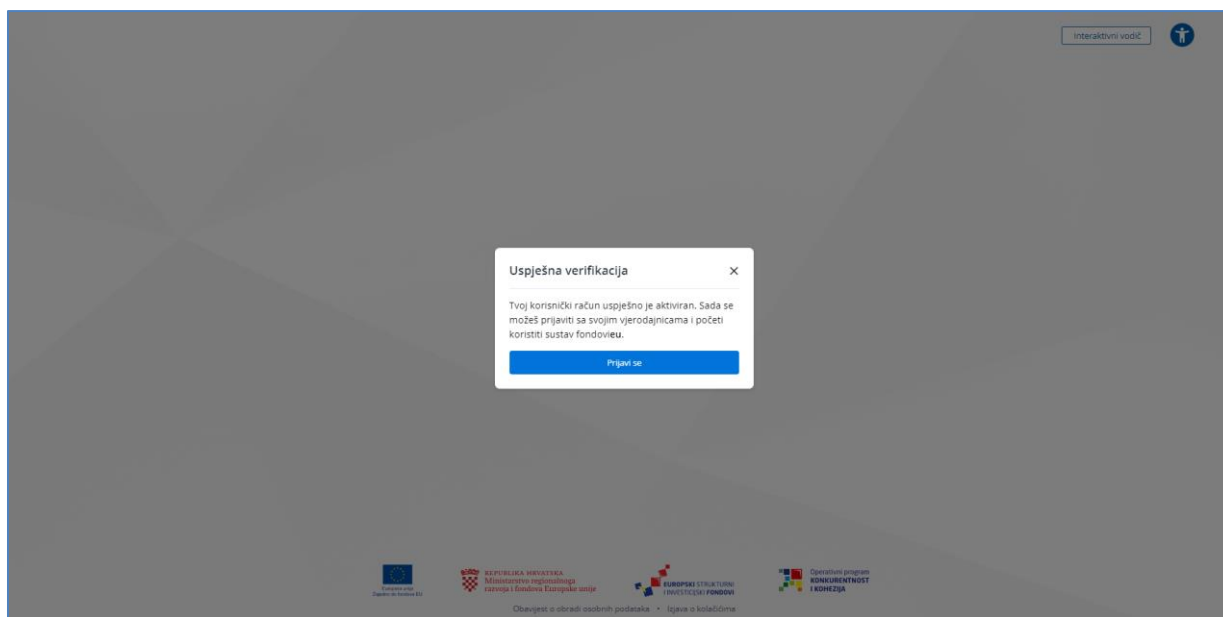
Interaktivni vodič

Uspješna verifikacija ×

Tvoj korisnički račun uspješno je aktiviran. Sada se možeš prijaviti sa svojim vjerodajnicama i početi koristiti sustav fondovieu.

Prijavi se

Europska unija Zajedno do fondova EU

REPUBLIKA HRVATSKA Ministarstvo regionalnoga razvoja i fondova Europske unije

EUROPSKI STRUKTURNI I INVESTICIJSKI FONDOVI

Operativni program KONKURENTNOST I KOHEZIJA

Obavijest o obradi osobnih podataka • Izjava o kolačićima